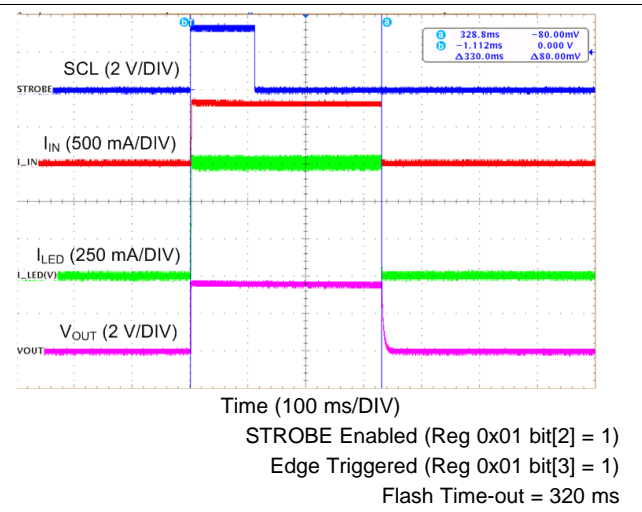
b a

a 328.8ms -80.00mV
b -1.112ms 0.000 V
Δ330.0ms Δ80.00mV

SCL (2 V/DIV)

STROBE

$I_{IN}$ (500 mA/DIV)

I_IN

$I_{LED}$ (250 mA/DIV)

I_LED(V)

$V_{OUT}$ (2 V/DIV)

VOUT

Time (100 ms/DIV)

STROBE Enabled (Reg 0x01 bit[2] = 1)

Edge Triggered (Reg 0x01 bit[3] = 1)

Flash Time-out = 320 ms